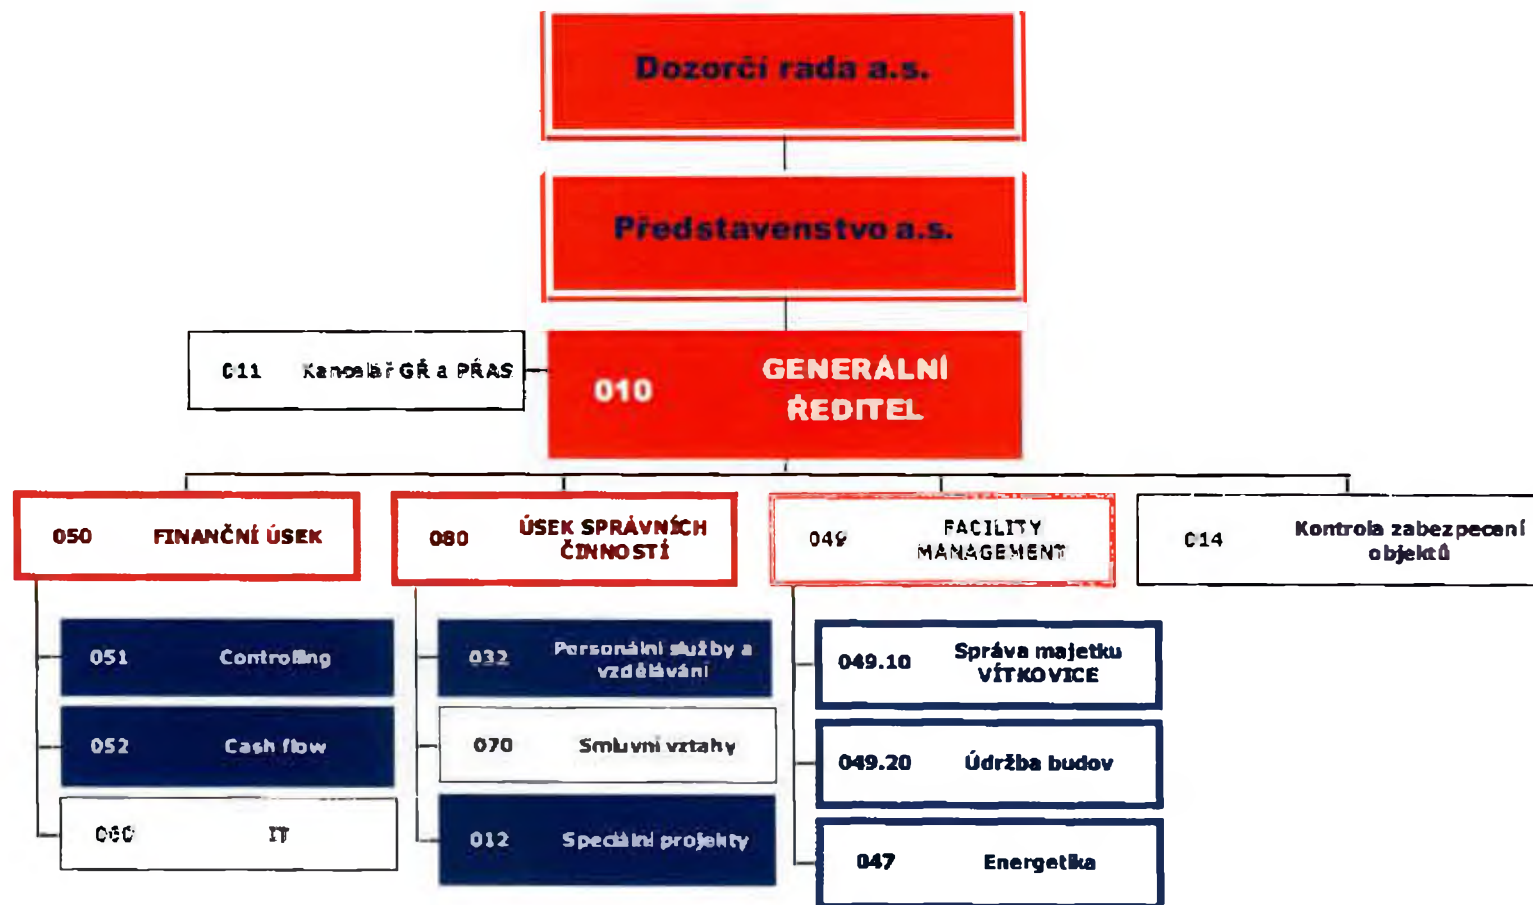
Dozorčí rada a.s.

Představenstvo a.s.

011 Kancelář GŘ a PŘAS

010 GENERÁLNÍ ŘEDITEL

050 FINANČNÍ ÚSEK

080 ÚSEK SPRÁVNÍCH ČINNOSTÍ

049 FACILITY MANAGEMENT

014 Kontrola zabezpecení objektů

051 Controlling

052 Cash flow

060 IT

032 Personální služby a vzdělávání

070 Smluvní vztahy

012 Speciální projekty

049.10 Správa majetku VÍTKOVICE

049.20 Údržba budov

047 Energetika